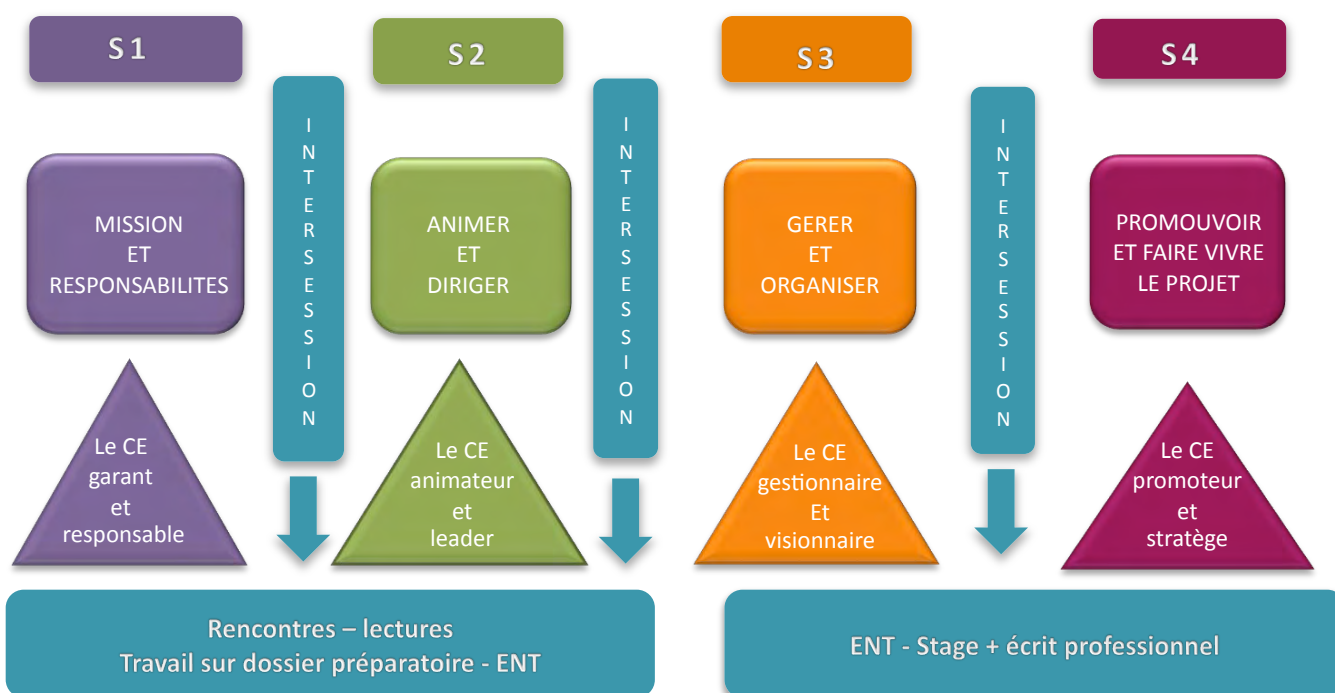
S1

MISSION ET RESPONSABILITES

Le CE garant et responsable

INTERSESSION

S2

ANIMER ET DIRIGER

Le CE animateur et leader

INTERSESSION

S3

GERER ET ORGANISER

Le CE gestionnaire Et visionnaire

INTERSESSION

S4

PROMOUVOIR ET FAIRE VIVRE LE PROJET

Le CE promoteur et stratège

Rencontres – lectures
Travail sur dossier préparatoire - ENT

ENT - Stage + écrit professionnel